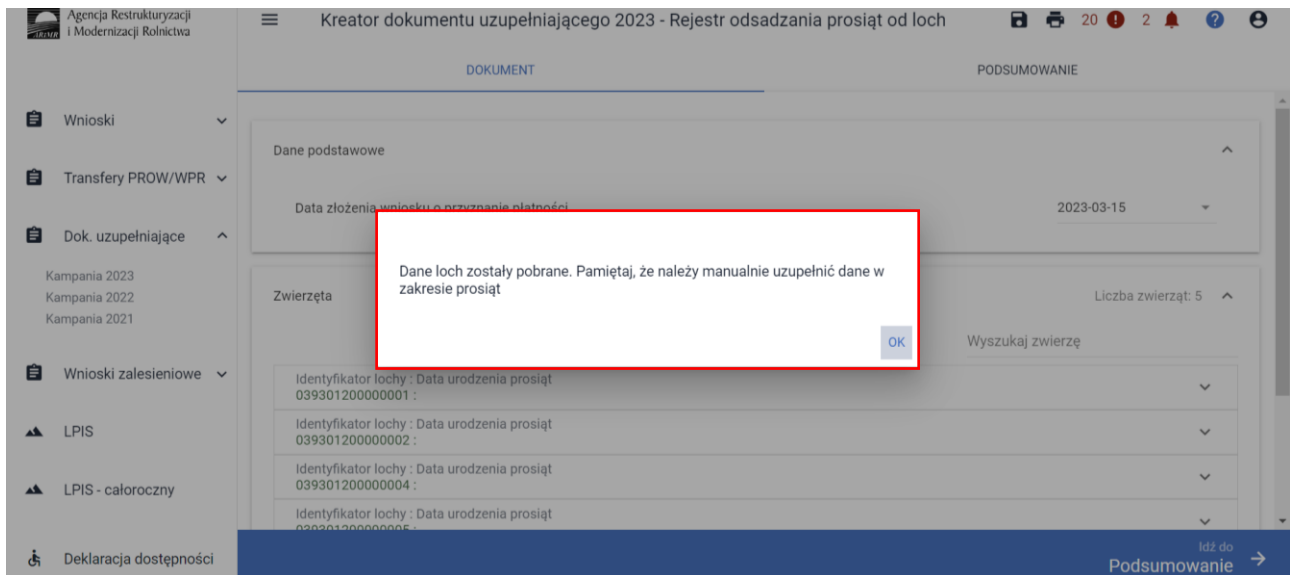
ARiMR Agencja Restrukturyzacji i Modernizacji Rolnictwa

Kreator dokumentu uzupełniającego 2023 - Rejestr odsadzania prosiąt od loch

20 2

DOKUMENT

PODSUMOWANIE

Wnioski

Transfery PROW/WPR

Dok. uzupełniające

Kampania 2023
Kampania 2022
Kampania 2021

Wnioski zalesieniowe

LPIS

LPIS - całoroczny

Deklaracja dostępności

Dane podstawowe

Data złożenia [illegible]

2023-03-15

Zwierzęta

Liczba zwierząt: 5

Wyszukaj zwierzę

Dane loch zostały pobrane. Pamiętaj, że należy manualnie uzupełnić dane w zakresie prosiąt

OK

Identyfikator lochy : Data urodzenia prosiąt
039301200000001 :

Identyfikator lochy : Data urodzenia prosiąt
039301200000002 :

Identyfikator lochy : Data urodzenia prosiąt
039301200000004 :

Identyfikator lochy : Data urodzenia prosiąt
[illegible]

Idź do
Podsumowanie